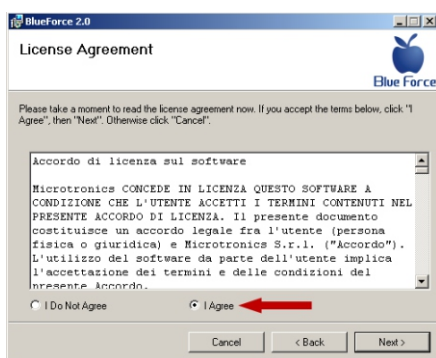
BlueForce 2.0

License Agreement

Blue Force

Please take a moment to read the license agreement now. If you accept the terms below, click "I Agree", then "Next". Otherwise click "Cancel".

Accordo di licenza sul software

Microtronics CONCEDE IN LICENZA QUESTO SOFTWARE A CONDIZIONE CHE L'UTENTE ACCETTI I TERMINI CONTENUTI NEL PRESENTE ACCORDO DI LICENZA. Il presente documento costituisce un accordo legale fra l'utente (persona fisica o giuridica) e Microtronics S.r.l. ("Accordo"). L'utilizzo del software da parte dell'utente implica l'accettazione dei termini e delle condizioni del presente Accordo.

I Do Not Agree

I Agree

Cancel

< Back

Next >